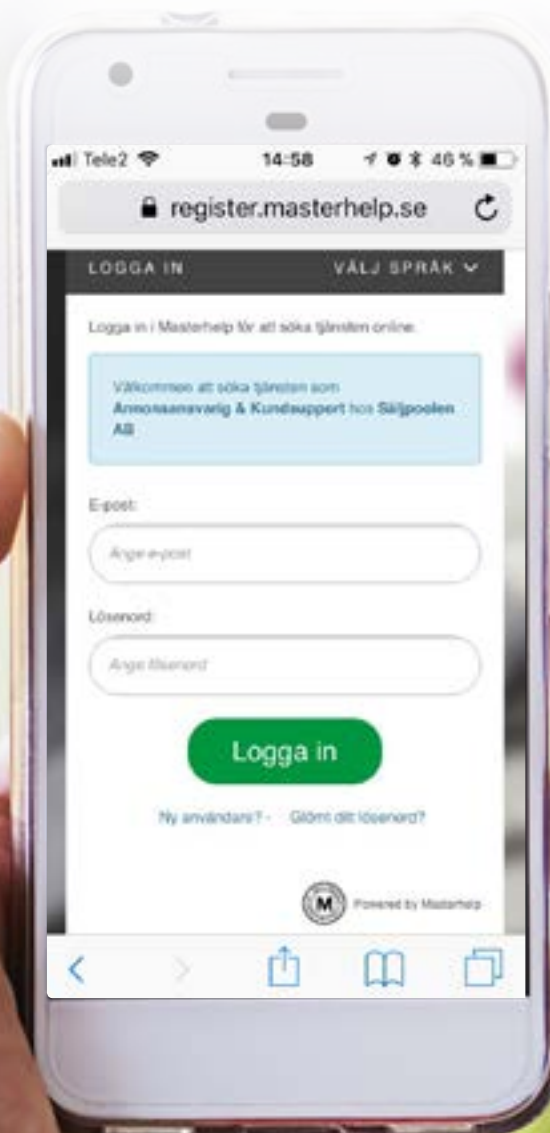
Tele2 14:58 46 %

register.masterhelp.se

LOGGA IN VÄLJ SPRÅK

Logga in i Masterhelp för att söka tjänsten online.

Välkommen att söka tjänsten som Annonsansvarig & Kundsupport hos Säljpoolen AB

E-post:

Ange e-post

Lösenord:

Ange lösenord

Logga in

Ny användare? - Glömt ditt lösenord?

M Powered by Masterhelp